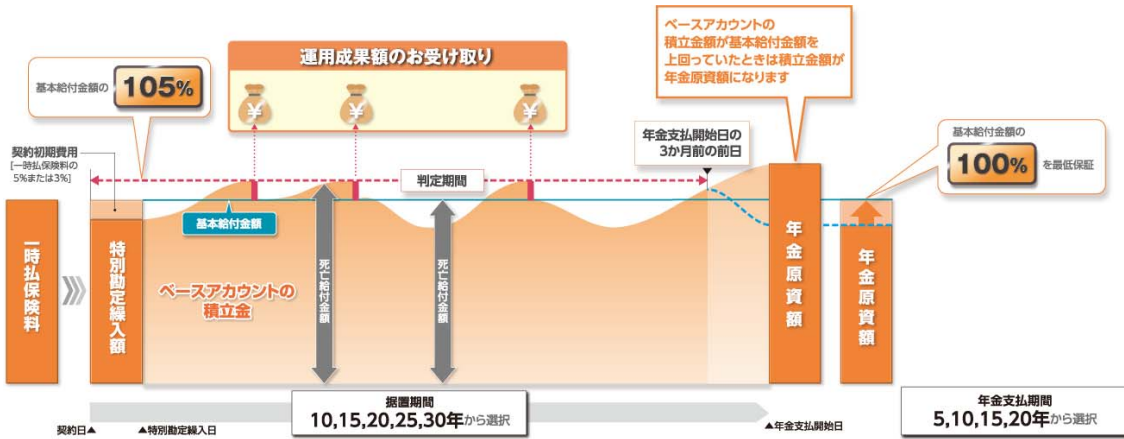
ベースアカウントの積立金額が基本給付金額を上回っていたときは積立金額が年金原資額になります

運用成果額のお受け取り

基本給付金額の 105%

契約初期費用
[一時払保険料の5%または3%]

年金支払開始日の3か月前の前日

基本給付金額の 100% を最低保証

判定期間

基本給付金額

一時払保険料

特別勘定繰入額

ベースアカウントの積立金

死亡給付金額

死亡給付金額

年金原資額

年金原資額

据置期間
10,15,20,25,30年から選択

年金支払期間
5,10,15,20年から選択

契約日▲

▲特別勘定繰入日

▲年金支払開始日